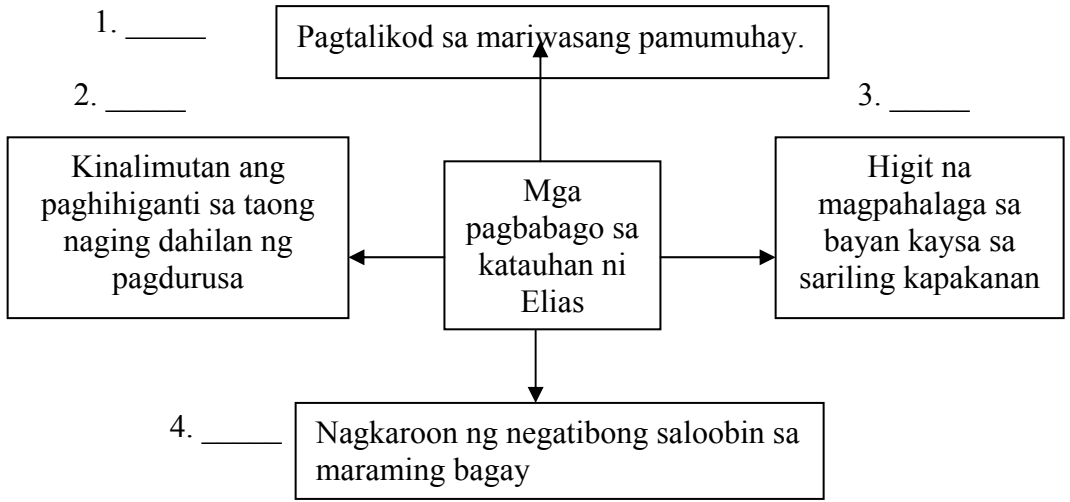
1. _____

Pagtalikod sa mariwasang pamumuhay.

2. _____

3. _____

Kinalimutan ang paghihiganti sa taong naging dahilan ng pagdurusa

Mga pagbabago sa katauhan ni Elias

Higit na magpahalaga sa bayan kaysa sa sariling kapakanan

4. _____

Nagkaroon ng negatibong saloobin sa maraming bagay